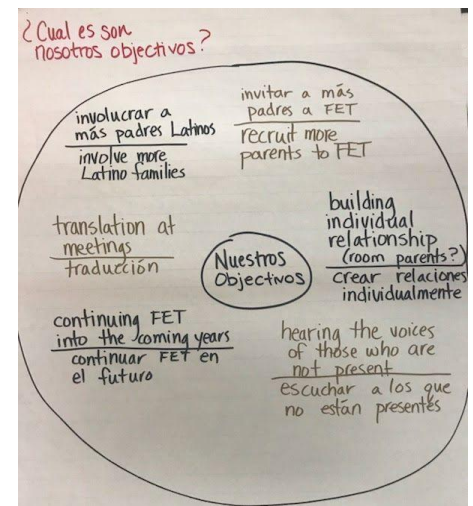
¿Cual es son nosotros objectivos?

involucrar a más padres Latinos
involve more Latino families

invitar a más padres a FET
recruit more parents to FET

translation at meetings
traducción

Nuestros Objectivos

building individual relationship (room parents?)
crear relaciones individualmente

continuing FET into the coming years
continuar FET en el futuro

hearing the voices of those who are not present
escuchar a los que no están presentes